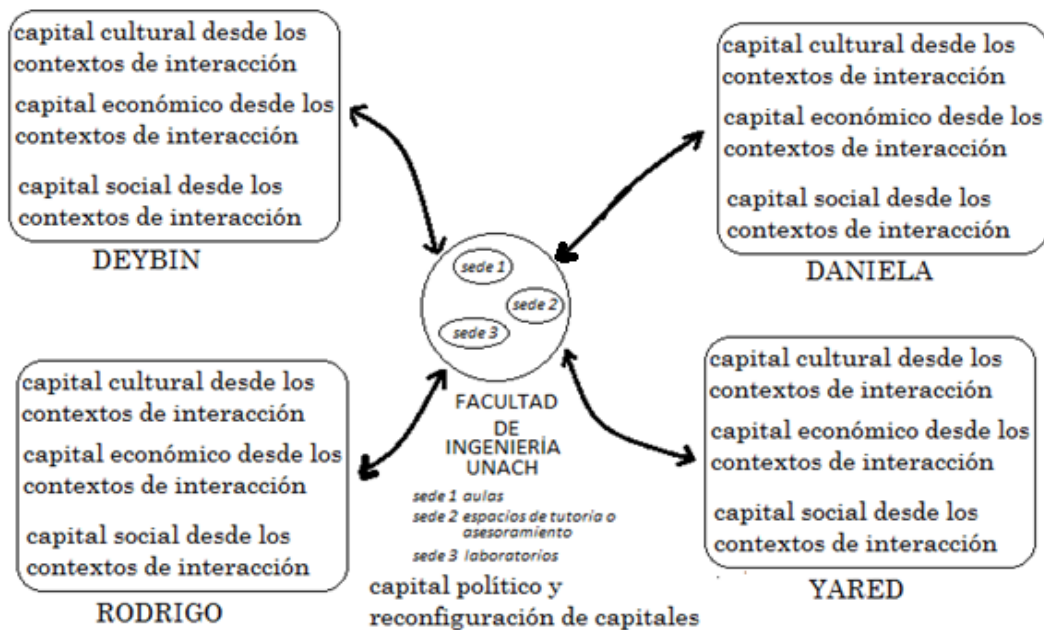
capital cultural desde los contextos de interacción

capital económico desde los contextos de interacción

capital social desde los contextos de interacción

DEYBIN

capital cultural desde los contextos de interacción

capital económico desde los contextos de interacción

capital social desde los contextos de interacción

DANIELA

sede 1

sede 2

sede 3

FACULTAD DE INGENIERÍA UNACH

sede 1 aulas
sede 2 espacios de tutoría o asesoramiento
sede 3 laboratorios

capital cultural desde los contextos de interacción

capital económico desde los contextos de interacción

capital social desde los contextos de interacción

RODRIGO

capital cultural desde los contextos de interacción

capital económico desde los contextos de interacción

capital social desde los contextos de interacción

YARED

capital político y reconfiguración de capitales